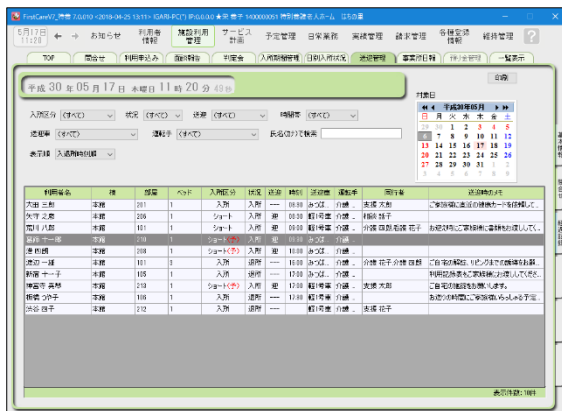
FirstCareV7_評価 7.0.010 <2018-04-25 13:11> [GARI-PC]\ IP:0.0.0.0 ★ 管理 ... 特別養護老人ホーム はちの里

5月17日 11:20 ← → お知らせ 利用者情報 施設利用管理 サービス計画 予定管理 日常業務 実績管理 請求管理 各種登録情報 経営管理 ?

TOP 問合せ 利用申込み 面談報告 判定会 入所期間管理 日別入所状況 送迎管理 事業所日報 稼働管理 一覧表示

印刷

平成 30 年 05 月 17 日 木曜日 11 時 20 分 49 秒

入所区分 (すべて) 状況 (すべて) 送迎 (すべて) 時間帯 (すべて)

送迎車 (すべて) 運転手 (すべて) 氏名(カナ)で検索

表示順 入退所時刻順

対象日

平成30年05月

| 日 | 月 | 火 | 水 | 木 | 金 | 土 |
|---|---|---|---|---|---|---|
| 29 | 30 | 1 | 2 | 3 | 4 | 5 |
| 6 | 7 | 8 | 9 | 10 | 11 | 12 |
| 13 | 14 | 15 | 16 | 17 | 18 | 19 |
| 20 | 21 | 22 | 23 | 24 | 25 | 26 |
| 27 | 28 | 29 | 30 | 31 | 1 | 2 |
| 3 | 4 | 5 | 6 | 7 | 8 | 9 |

| 利用者名 | 棟 | 部屋 | ベッド | 入所区分 | 状況 | 送迎 | 時刻 | 送迎車 | 運転手 | 同行者 | 送迎時のメモ |
|---|---|---|---|---|---|---|---|---|---|---|---|
| 大田 三郎 | 本館 | 201 | 1 | 入所 | 入所 | ー | 09:00 | みつば.. | 介護.. | 支援 大和 | ご家族様は送迎の車椅子を持参して.. |
| 矢守 之彦 | 本館 | 206 | 1 | ショート | 入所 | 迎 | 09:00 | 軽ワ号車 | 介護.. | 相談 誠子 | |
| 花川 八郎 | 本館 | 101 | 1 | ショート | 入所 | 迎 | 09:00 | 軽ワ号車 | 介護.. | 介護 甲原 相談 花子 | お迎え時にご家族様に書類をお渡しして.. |
| 森原 七一郎 | 本館 | 210 | 1 | ショート(予) | 入所 | 迎 | 10:00 | みつば.. | 介護.. | | |
| 湊 衛 | 本館 | 208 | 1 | ショート(予) | 入所 | 迎 | 10:00 | みつば.. | 介護.. | | |
| 渡辺 一雄 | 本館 | 101 | 3 | 入所 | 退所 | ー | 11:00 | みつば.. | 介護.. | 介護 花子 介護 甲原 | ご自宅の状態は、リビングまでご案内するよう.. |
| 新宿 十一子 | 本館 | 105 | 1 | 入所 | 退所 | ー | 17:00 | みつば.. | 介護.. | | 利用契約者及びご家族様にお渡ししてくださ.. |
| 神宮寺 貴郎 | 本館 | 213 | 1 | ショート(予) | 入所 | 迎 | 17:00 | 軽ワ号車 | 介護.. | 支援 大和 | ご自宅の鍵を預る場合もあります。 |
| 相模 つや子 | 本館 | 106 | 1 | 入所 | 退所 | ー | 17:00 | みつば.. | 介護.. | | お送りの時間にご家族様いらっしゃる予定.. |
| 渋谷 茂子 | 本館 | 212 | 1 | 入所 | 退所 | ー | | 軽ワ号車 | 介護.. | 支援 花子 | |

表示件数：10件